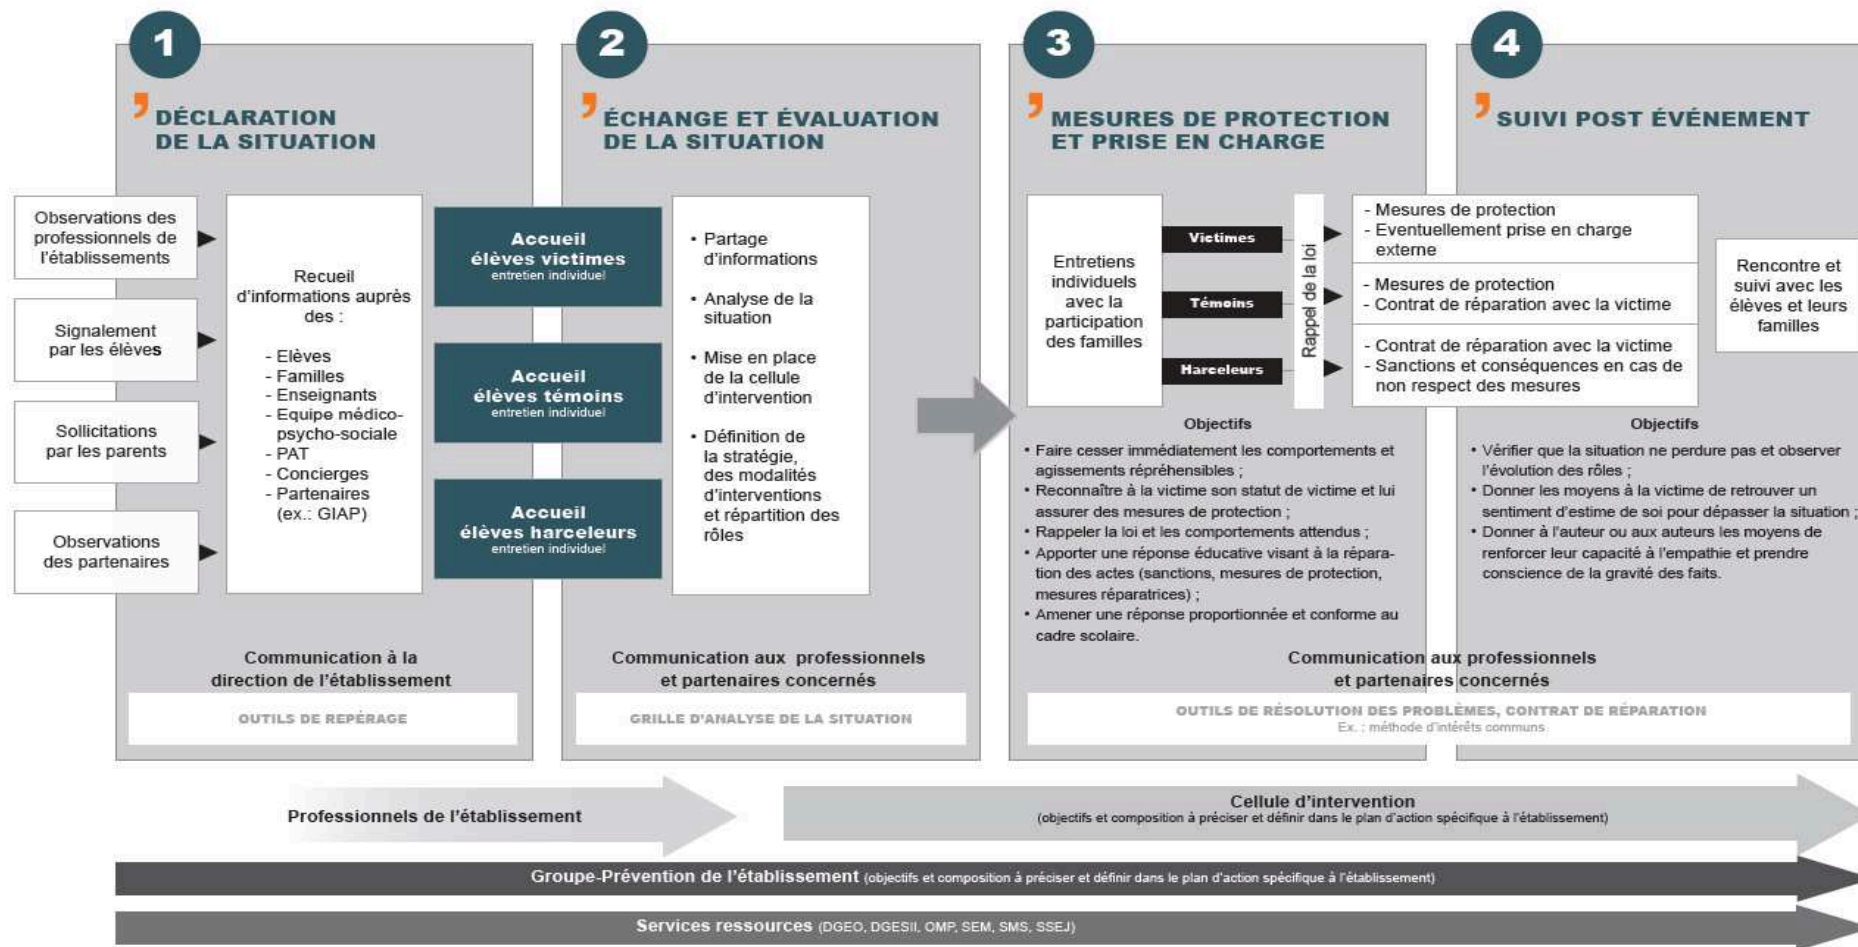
1

DÉCLARATION DE LA SITUATION

Observations des professionnels de l'établissements

Signalement par les élèves

Sollicitations par les parents

Observations des partenaires

Recueil d'informations auprès des :

- Elèves
- Familles
- Enseignants
- Equipe médico-psycho-sociale
- PAT
- Concierges
- Partenaires (ex.: GIAP)

Communication à la direction de l'établissement

OUTILS DE REPÉRAGE

2

ÉCHANGE ET ÉVALUATION DE LA SITUATION

Accueil élèves victimes
entretien individuel

Accueil élèves témoins
entretien individuel

Accueil élèves harceleurs
entretien individuel

• Partage d'informations
• Analyse de la situation
• Mise en place de la cellule d'intervention
• Définition de la stratégie, des modalités d'interventions et répartition des rôles

Communication aux professionnels et partenaires concernés

GRILLE D'ANALYSE DE LA SITUATION

3

MESURES DE PROTECTION ET PRISE EN CHARGE

Entretiens individuels avec la participation des familles

Victimes

Témoins

Harceleurs

Rappel de la loi

- Mesures de protection
- Eventuellement prise en charge externe

- Mesures de protection
- Contrat de réparation avec la victime

- Contrat de réparation avec la victime
- Sanctions et conséquences en cas de non respect des mesures

Objectifs

• Faire cesser immédiatement les comportements et agissements répréhensibles ;
• Reconnaître à la victime son statut de victime et lui assurer des mesures de protection ;
• Rappeler la loi et les comportements attendus ;
• Apporter une réponse éducative visant à la réparation des actes (sanctions, mesures de protection, mesures réparatrices) ;
• Amener une réponse proportionnée et conforme au cadre scolaire.

4

SUIVI POST ÉVÉNEMENT

Rencontre et suivi avec les élèves et leurs familles

Objectifs

• Vérifier que la situation ne perdure pas et observer l'évolution des rôles ;
• Donner les moyens à la victime de retrouver un sentiment d'estime de soi pour dépasser la situation ;
• Donner à l'auteur ou aux auteurs les moyens de renforcer leur capacité à l'empathie et prendre conscience de la gravité des faits.

Communication aux professionnels et partenaires concernés

OUTILS DE RÉSOLUTION DES PROBLÈMES, CONTRAT DE RÉPARATION
Ex. : méthode d'intérêts communs

Professionnels de l'établissement

Cellule d'intervention
(objectifs et composition à préciser et définir dans le plan d'action spécifique à l'établissement)

Groupe-Prévention de l'établissement (objectifs et composition à préciser et définir dans le plan d'action spécifique à l'établissement)

Services ressources (DGEO, DGESII, OMP, SEM, SMS, SSEJ)